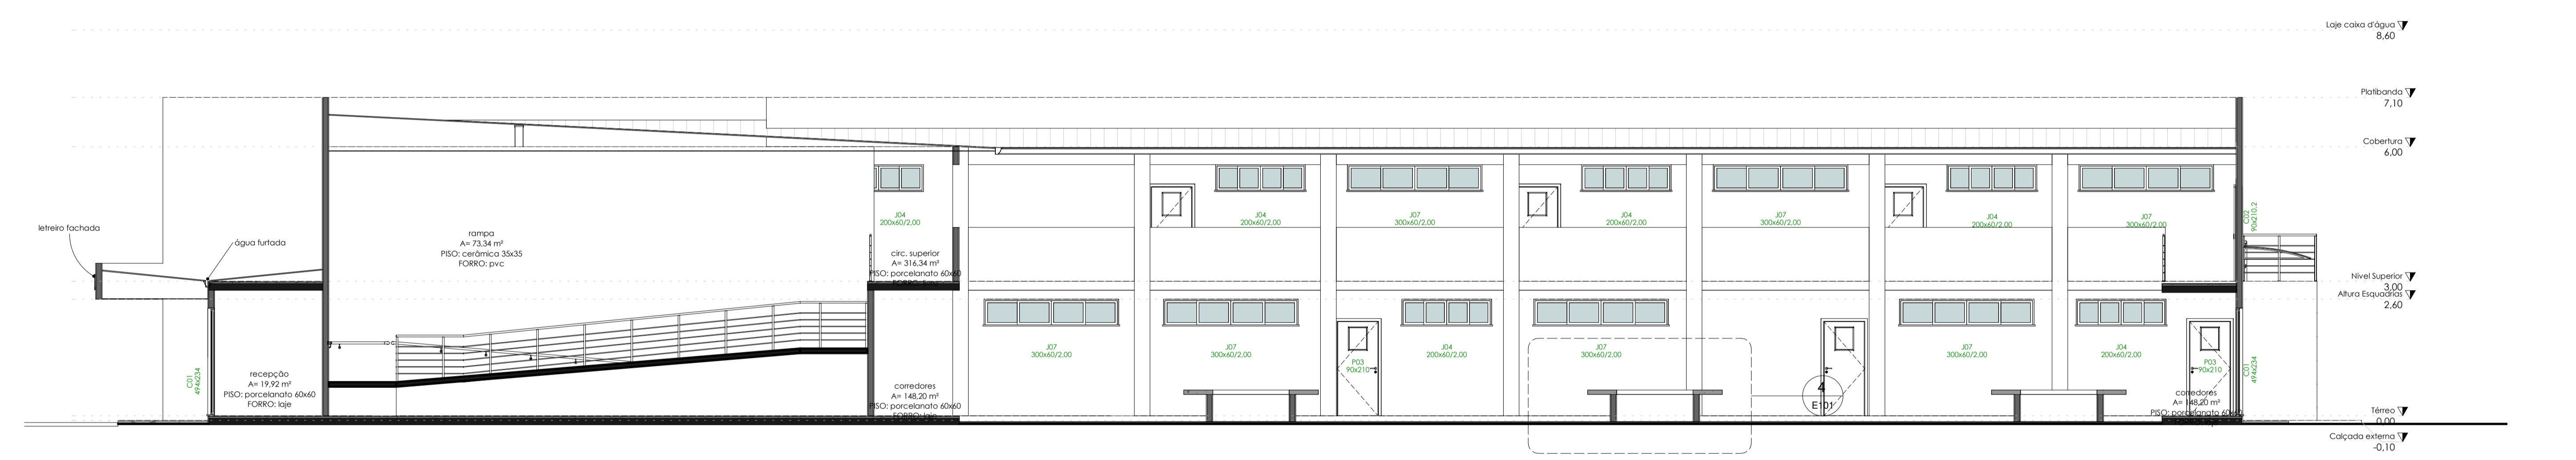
Laje caixa d'água
8,60

Platibanda
7,10

Cobertura
6,00

letreiro fachada

água furtada

rampa
A= 73,34 m²
PISO: cerâmica 35x35
FORRO: pvc

J04
200x60/2,00

circ. superior
A= 316,34 m²
PISO: porcelanato 60x60
FORRO: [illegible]

J04
200x60/2,00

J07
300x60/2,00

J04
200x60/2,00

J07
300x60/2,00

J04
200x60/2,00

J07
300x60/2,00

C02
90x210,2

Nível Superior
3,00
Altura Esquadrias
2,60

C01
494x234

recepção
A= 19,92 m²
PISO: porcelanato 60x60
FORRO: laje

corredores
A= 148,20 m²
PISO: porcelanato 60x60
FORRO: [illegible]

J07
300x60/2,00

J07
300x60/2,00

P03
90x210

J04
200x60/2,00

J07
300x60/2,00

4
E101

J07
300x60/2,00

J04
200x60/2,00

P03
90x210

corredores
A= 148,20 m²
PISO: porcelanato 60x60

C01
494x234

Térreo
0,00

Calçada externa
-0,10